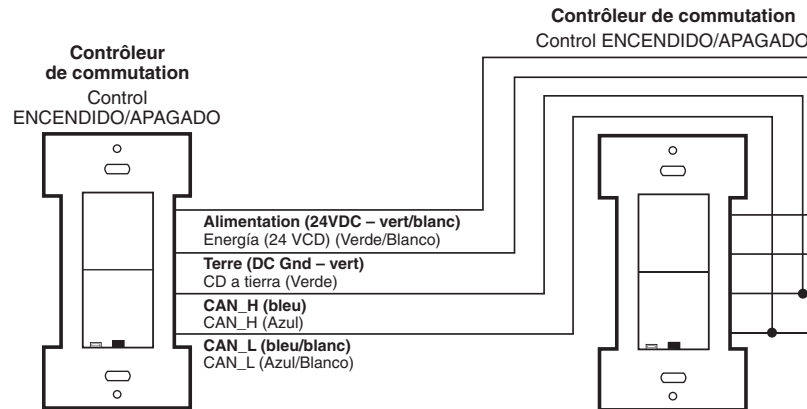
Contrôleur de commutation
Control ENCENDIDO/APAGADO

Contrôleur de commutation
Control ENCENDIDO/APAGADO

Alimentation (24VDC – vert/blanc)
Energía (24 VCD) (Verde/Blanco)

Terre (DC Gnd – vert)
CD a tierra (Verde)

CAN_H (bleu)
CAN_H (Azul)

CAN_L (bleu/blanc)
CAN_L (Azul/Blanco)